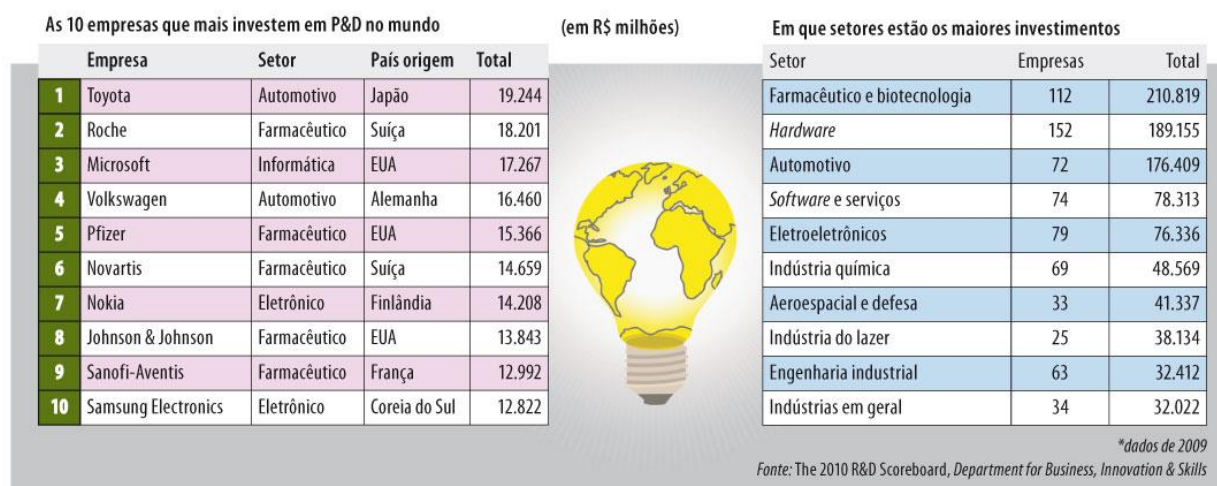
As 10 empresas que mais investem em P&D no mundo

(em R$ milhões)

| | Empresa | Setor | País origem | Total |
|---|---|---|---|---|
| 1 | Toyota | Automotivo | Japão | 19.244 |
| 2 | Roche | Farmacêutico | Suíça | 18.201 |
| 3 | Microsoft | Informática | EUA | 17.267 |
| 4 | Volkswagen | Automotivo | Alemanha | 16.460 |
| 5 | Pfizer | Farmacêutico | EUA | 15.366 |
| 6 | Novartis | Farmacêutico | Suíça | 14.659 |
| 7 | Nokia | Eletrônico | Finlândia | 14.208 |
| 8 | Johnson & Johnson | Farmacêutico | EUA | 13.843 |
| 9 | Sanofi-Aventis | Farmacêutico | França | 12.992 |
| 10 | Samsung Electronics | Eletrônico | Coreia do Sul | 12.822 |

Em que setores estão os maiores investimentos

| Setor | Empresas | Total |
|---|---|---|
| Farmacêutico e biotecnologia | 112 | 210.819 |
| Hardware | 152 | 189.155 |
| Automotivo | 72 | 176.409 |
| Software e serviços | 74 | 78.313 |
| Eletroeletrônicos | 79 | 76.336 |
| Indústria química | 69 | 48.569 |
| Aeroespacial e defesa | 33 | 41.337 |
| Indústria do lazer | 25 | 38.134 |
| Engenharia industrial | 63 | 32.412 |
| Indústrias em geral | 34 | 32.022 |

*dados de 2009

Fonte: The 2010 R&D Scoreboard, Department for Business, Innovation & Skills